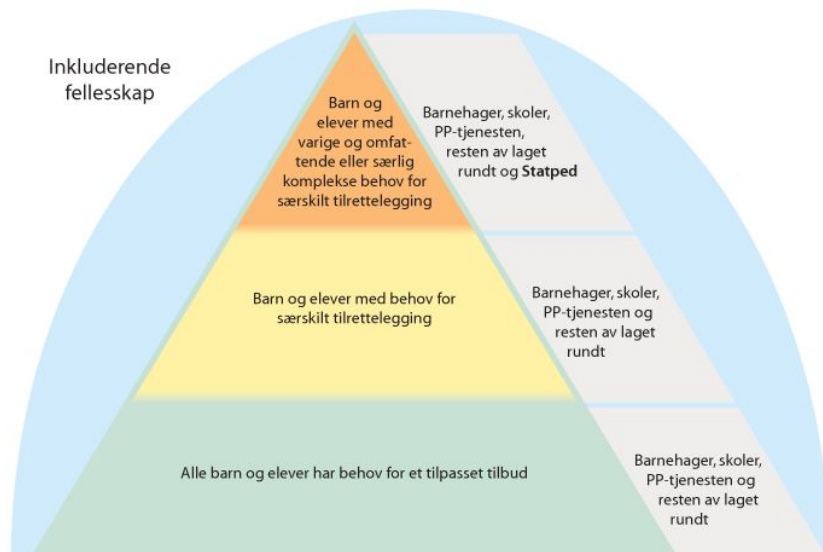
Inkluderende fellesskap

Barn og elever med varige og omfattende eller særlig komplekse behov for særskilt tilrettelegging

Barnehager, skoler, PP-tjenesten, resten av laget rundt og **Statped**

Barn og elever med behov for særskilt tilrettelegging

Barnehager, skoler, PP-tjenesten og resten av laget rundt

Alle barn og elever har behov for et tilpasset tilbud

Barnehager, skoler, PP-tjenesten og resten av laget rundt